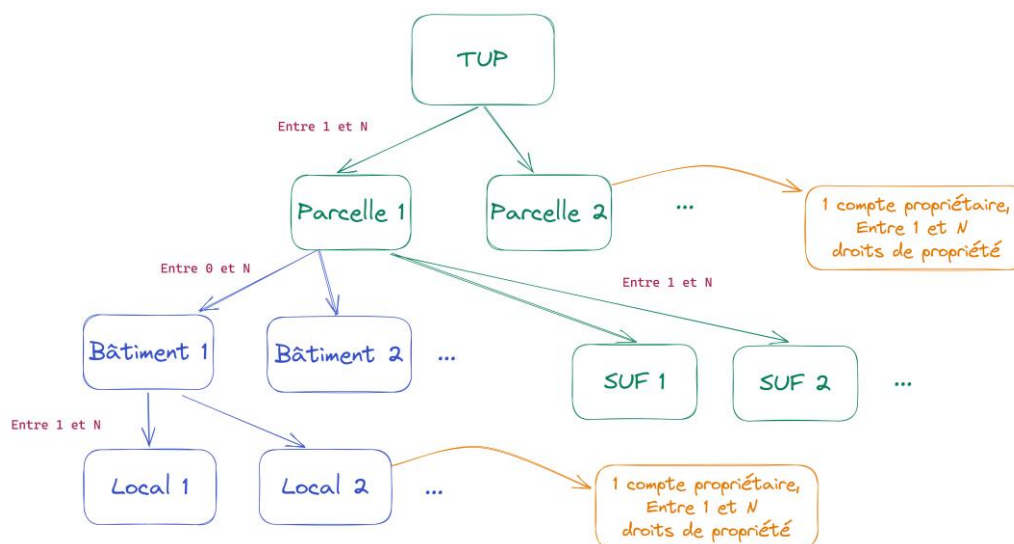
TUP

Entre 1 et N

Parcelle 1

Parcelle 2

...

1 compte propriétaire, Entre 1 et N droits de propriété

Entre 0 et N

Entre 1 et N

Bâtiment 1

Bâtiment 2

...

SUF 1

SUF 2

...

Entre 1 et N

Local 1

Local 2

...

1 compte propriétaire, Entre 1 et N droits de propriété